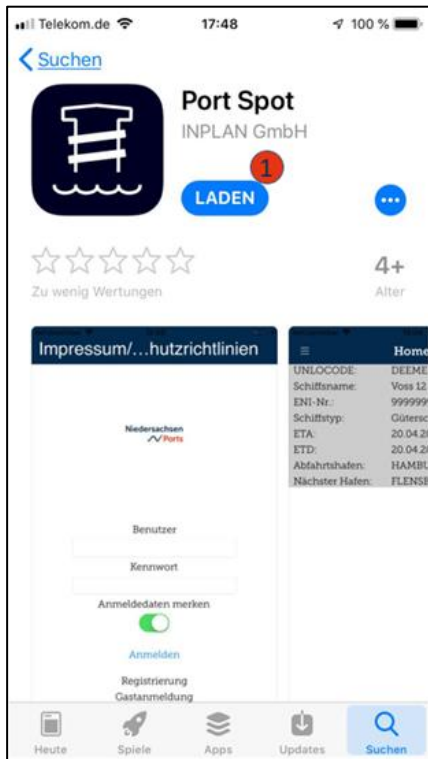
Telekom.de 17:48 100 %

Suchen

Port Spot
INPLAN GmbH

1

LADEN

4+
Zu wenig Wertungen
Alter

Impressum/...hutzrichtlinien

Niedersachsen Ports

Benutzer

Kennwort

Anmeldedaten merken

Anmelden

Registrierung
Gastanmeldung

Home

| UNLOCODE: | DEEME |
|---|---|
| Schiffsname: | Voss 12 |
| ENI-Nr.: | 999999 |
| Schiffstyp: | Gütersc |
| ETA: | 20.04.2 |
| ETD: | 20.04.2 |
| Abfahrtshafen: | HAMBU |
| Nächster Hafen: | FLENSE |

Heute Spiele Apps Updates Suchen